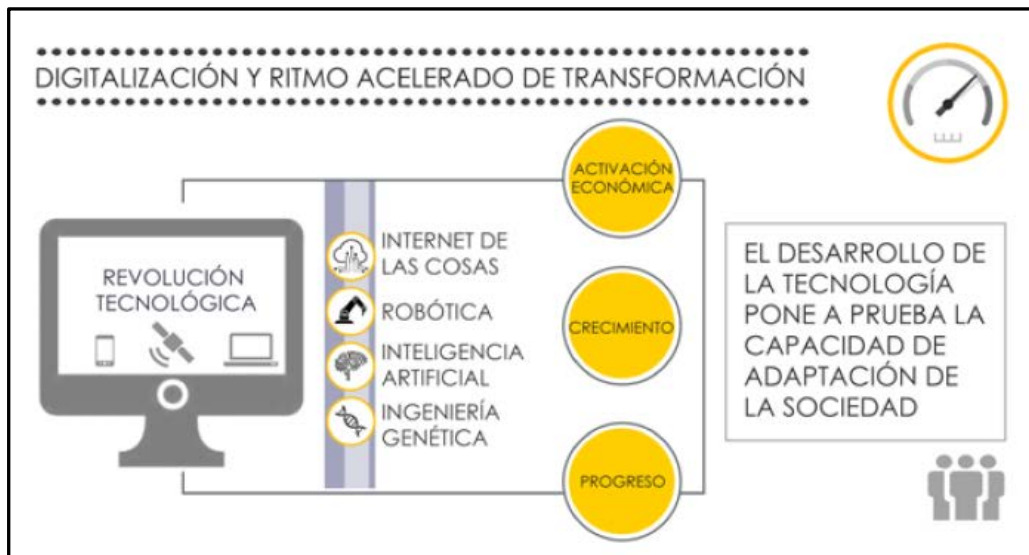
DIGITALIZACIÓN Y RITMO ACELERADO DE TRANSFORMACIÓN

REVOLUCIÓN TECNOLÓGICA

INTERNET DE LAS COSAS

ROBÓTICA

INTELIGENCIA ARTIFICIAL

INGENIERÍA GENÉTICA

ACTIVACIÓN ECONÓMICA

CRECIMIENTO

PROGRESO

EL DESARROLLO DE LA TECNOLOGÍA PONE A PRUEBA LA CAPACIDAD DE ADAPTACIÓN DE LA SOCIEDAD